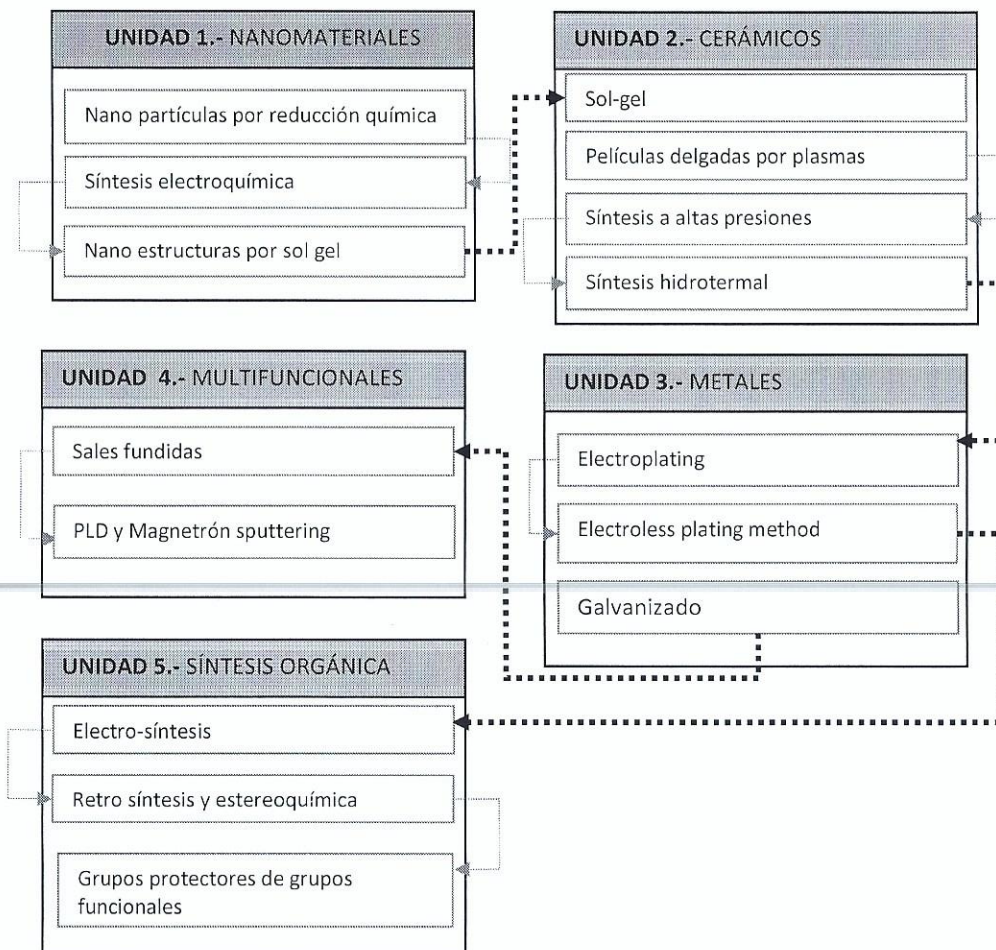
UNIDAD 1.- NANOMATERIALES

Nano partículas por reducción química

Síntesis electroquímica

Nano estructuras por sol gel

UNIDAD 2.- CERÁMICOS

Sol-gel

Películas delgadas por plasmas

Síntesis a altas presiones

Síntesis hidrotermal

UNIDAD 4.- MULTIFUNCIONALES

Sales fundidas

PLD y Magnetrón sputtering

UNIDAD 3.- METALES

Electroplating

Electroless plating method

Galvanizado

UNIDAD 5.- SÍNTESIS ORGÁNICA

Electro-síntesis

Retro síntesis y estereoquímica

Grupos protectores de grupos funcionales